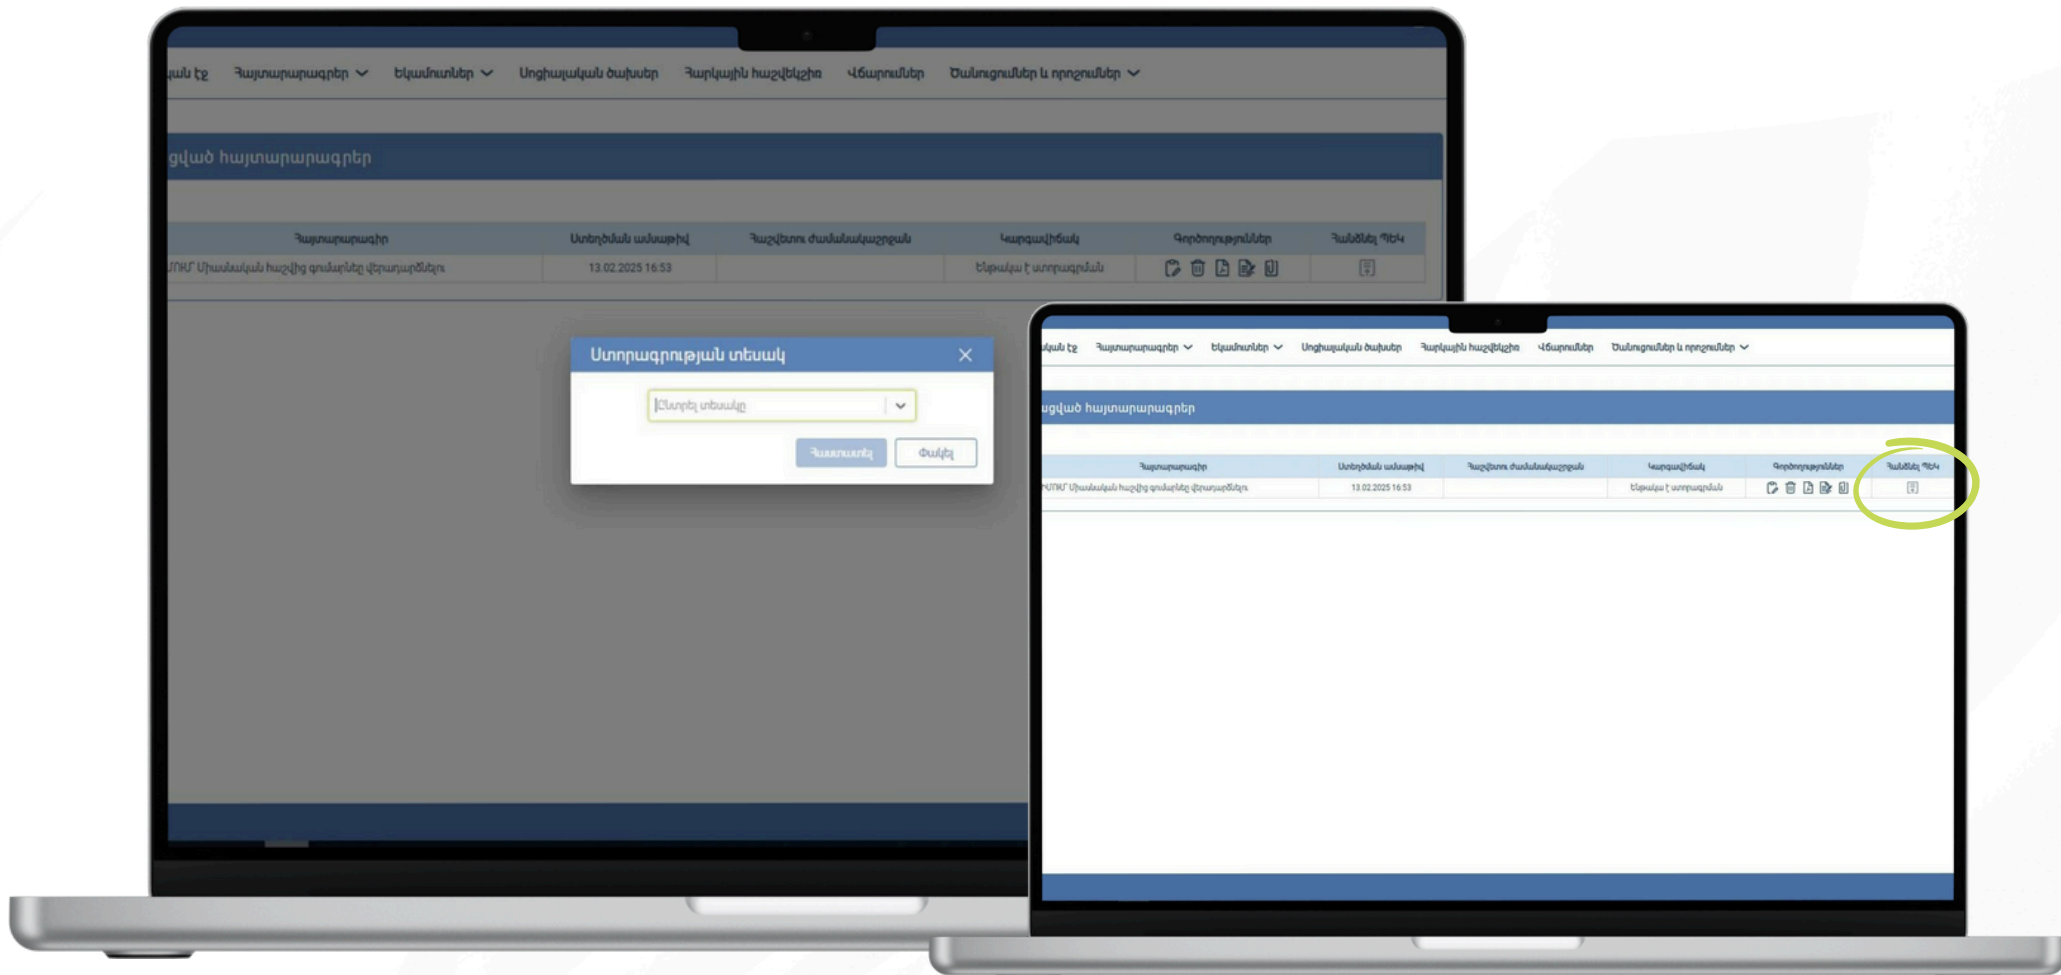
ւյան էջ Հայտարարագրեր Եկամուտներ Սոցիալական ծախսեր Հարկային հաշվեկշիռ Վճարումներ Ծանուցումներ և որոշումներ

ցված հայտարարագրեր

| Հայտարարագիր | Ստեղծման ամսաթիվ | Հաշվետու ժամանակաշրջան | Կարգավիճակ | Գործողություններ | Հանձնել ՊԵԿ |
|---|---|---|---|---|---|
| ՈՒՄ Միասնական հաշվից գումարների վերադարձման | 13.02.2025 16:53 | | Ենթակա է ստորագրման | | |

Ստորագրության տեսակ

Ընտրել տեսակը

Հաստատել Փակել

ւյան էջ Հայտարարագրեր Եկամուտներ Սոցիալական ծախսեր Հարկային հաշվեկշիռ Վճարումներ Ծանուցումներ և որոշումներ

ցված հայտարարագրեր

| Հայտարարագիր | Ստեղծման ամսաթիվ | Հաշվետու ժամանակաշրջան | Կարգավիճակ | Գործողություններ | Հանձնել ՊԵԿ |
|---|---|---|---|---|---|
| ՈՒՄ Միասնական հաշվից գումարների վերադարձման | 13.02.2025 16:53 | | Ենթակա է ստորագրման | | |